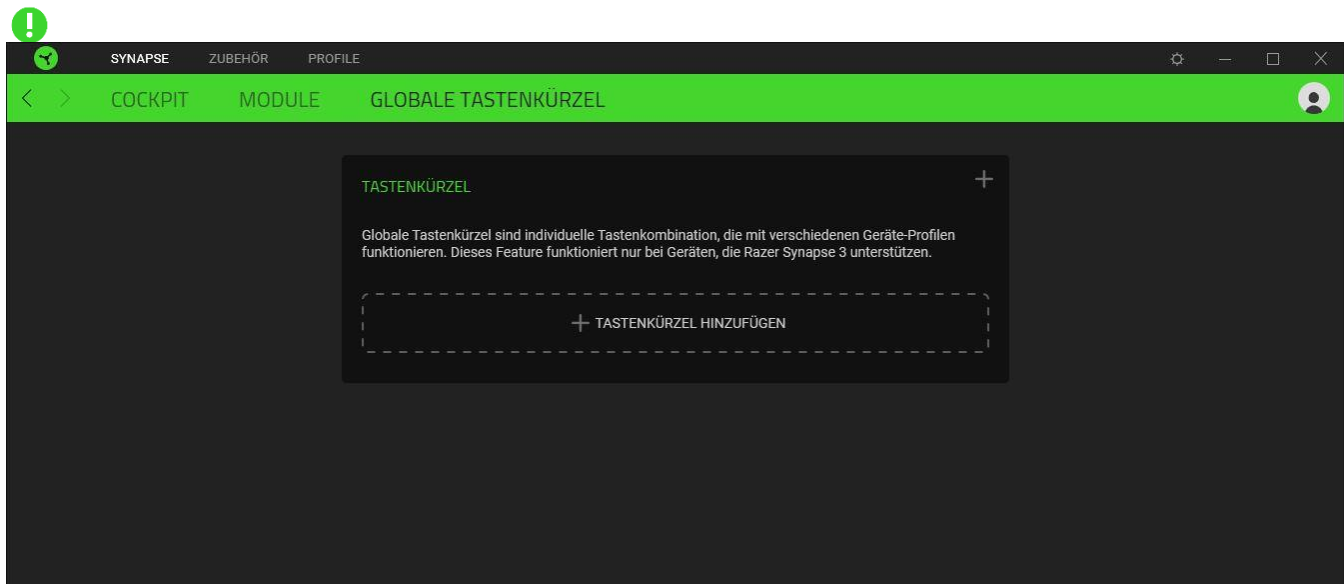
SYNAPSE ZUBEHÖR PROFILE

COCKPIT MODULE GLOBALE TASTENKÜRZEL

TASTENKÜRZEL

+

Globale Tastenkürzel sind individuelle Tastenkombination, die mit verschiedenen Geräte-Profilen funktionieren. Dieses Feature funktioniert nur bei Geräten, die Razer Synapse 3 unterstützen.

+ TASTENKÜRZEL HINZUFÜGEN